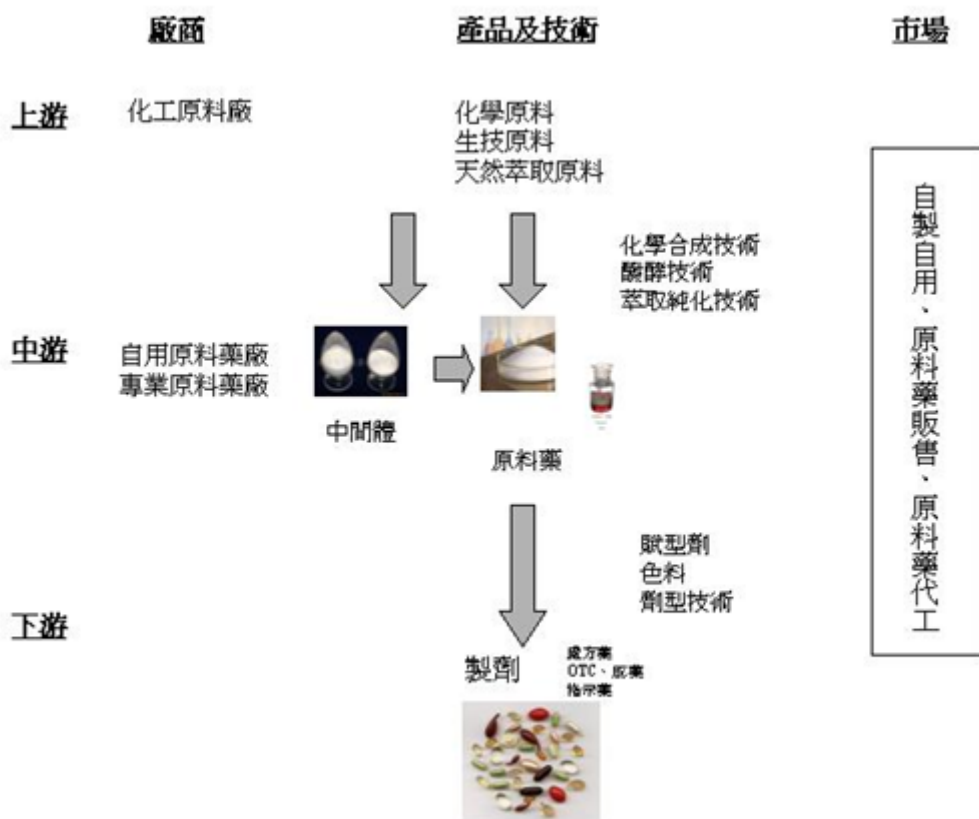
廠商

產品及技術

市場

上游

化工原料廠

化學原料
生技原料
天然萃取原料

自製自用、原料藥販售、原料藥代工

化學合成技術
醱酵技術
萃取純化技術

中游

自用原料藥廠
專業原料藥廠

中間體

原料藥

賦型劑
色料
劑型技術

下游

製劑

處方藥
OTC、成藥
指示藥